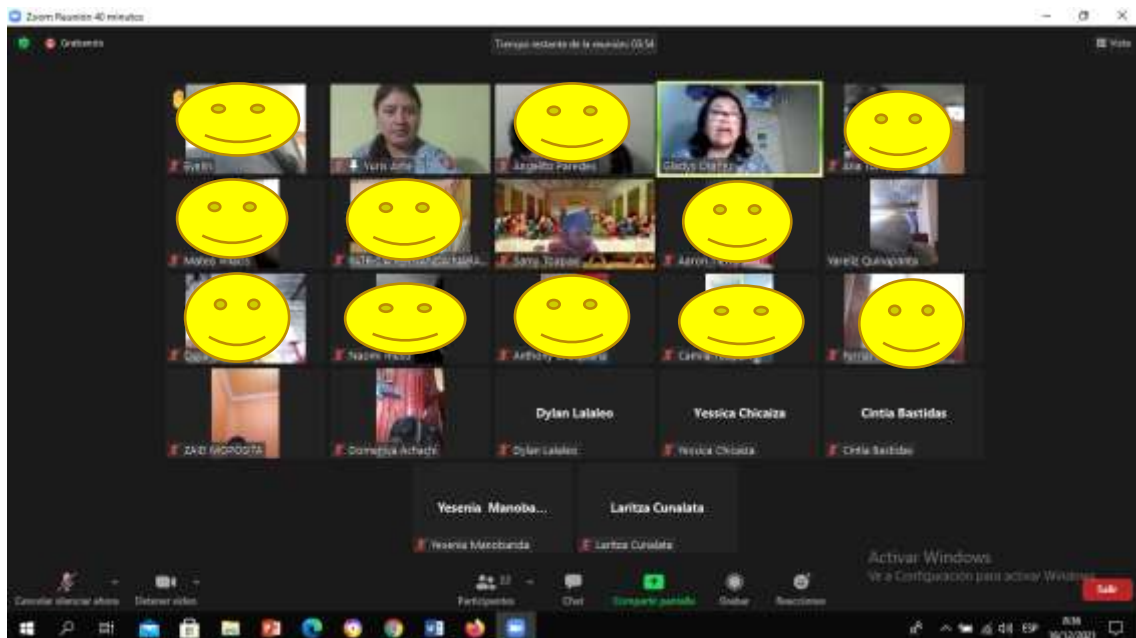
Zoom Reunión 40 minutos

Grabando

Tiempo restante de la reunión: 03:54

Vista

Yuris Jane

Angelita Paredes

Gladys Charro

Mateo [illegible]

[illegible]

Sany Toapanta

Aaron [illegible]

Yareliz Quinapanta

Naomi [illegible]

Anthony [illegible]

Camila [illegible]

ZAID MOPOSITA

Domenica Achachi

Dylan Lalaleo

Dylan Lalaleo

Yessica Chicaiza

Yessica Chicaiza

Cintia Bastidas

Cintia Bastidas

Yesenia Manoba...

Yesenia Manobanda

Laritza Cunalata

Laritza Cunalata

Activar Windows
Ve a Configuración para activar Windows.

Cancelar silenciar ahora

Detener vídeo

Participantes

Chat

Compartir pantalla

Grabar

Reacciones

Salir

ESP